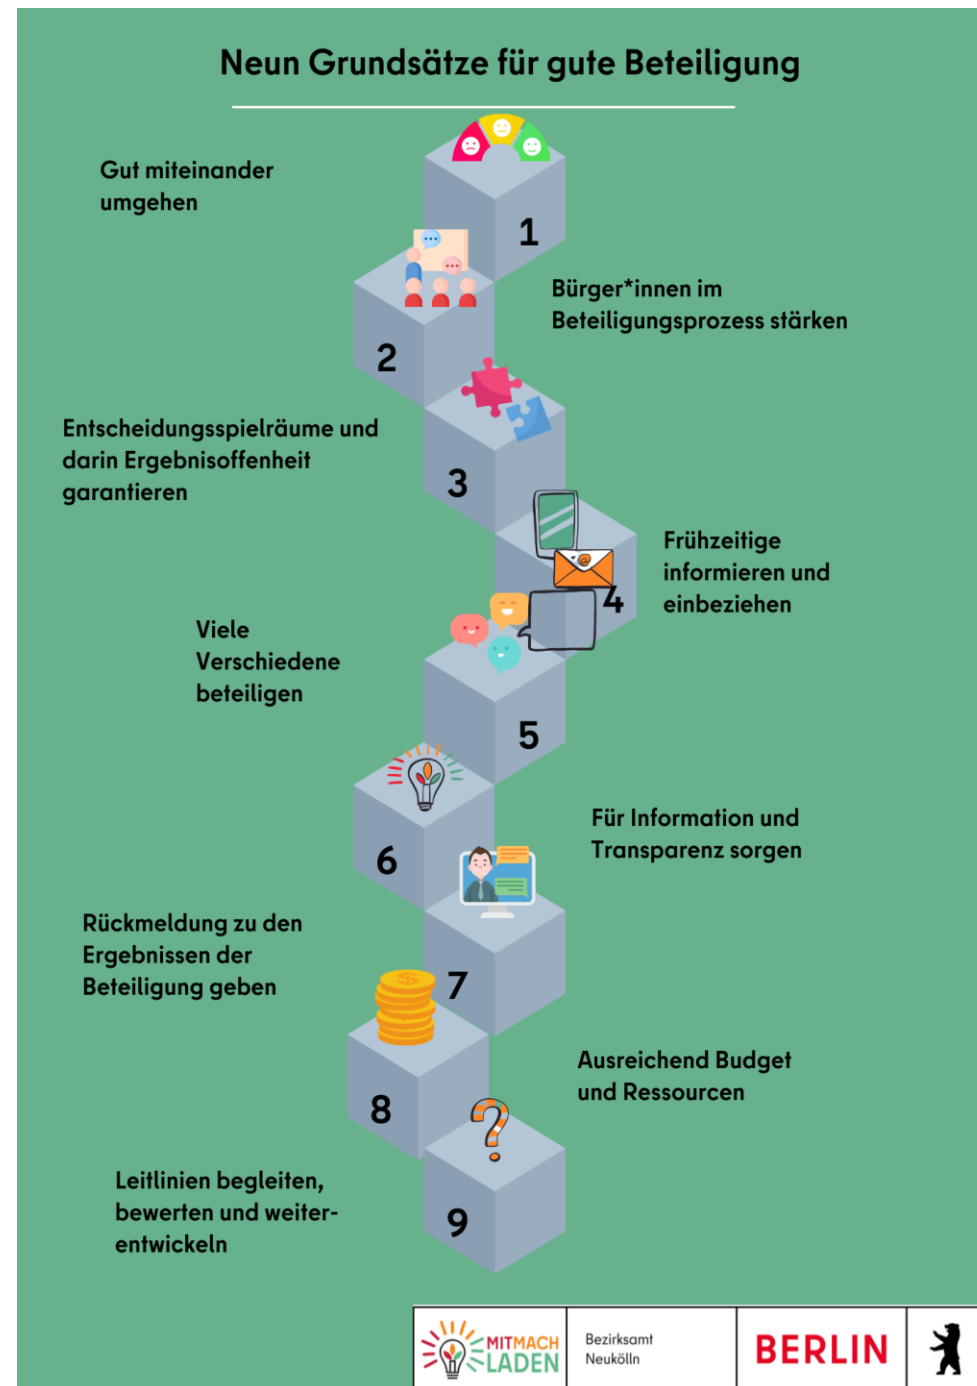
Neun Grundsätze für gute Beteiligung

Gut miteinander umgehen

1

Bürger*innen im Beteiligungsprozess stärken

2

Entscheidungsspielräume und darin Ergebnisoffenheit garantieren

3

Frühzeitige informieren und einbeziehen

4

Viele Verschiedene beteiligen

5

6

Für Information und Transparenz sorgen

Rückmeldung zu den Ergebnissen der Beteiligung geben

7

Ausreichend Budget und Ressourcen

8

Leitlinien begleiten, bewerten und weiterentwickeln

9

MITMACH LADEN

Bezirksamt Neukölln

BERLIN